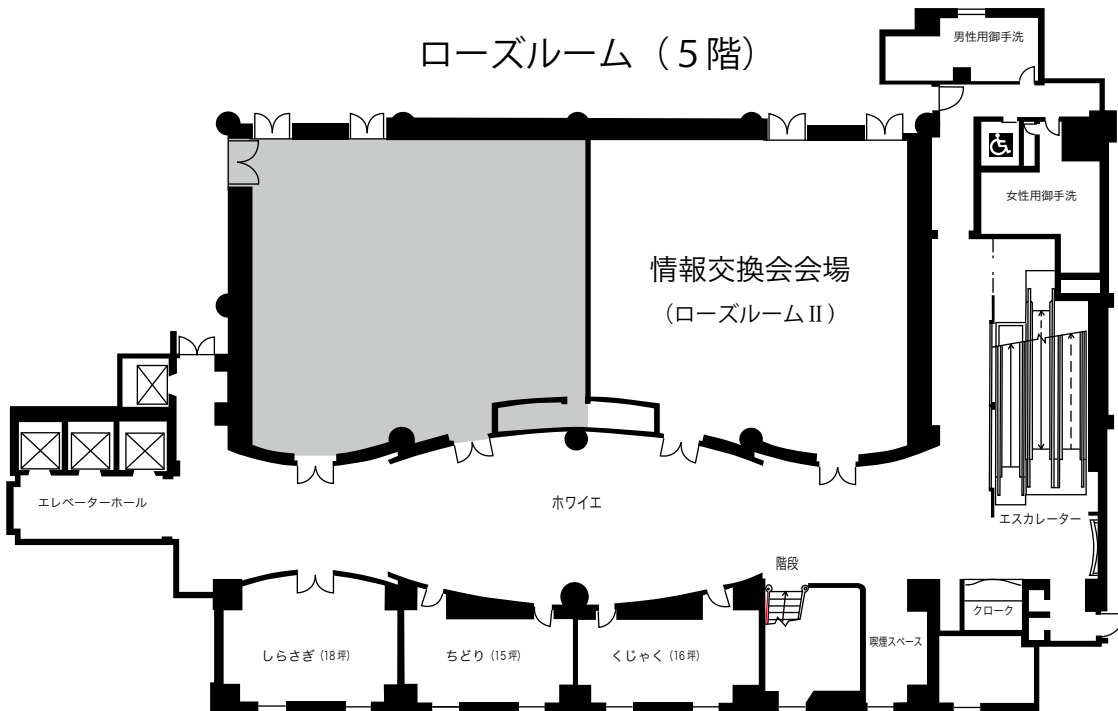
ローズルーム（5階）

男性用御手洗

女性用御手洗

情報交換会会場

（ローズルームⅡ）

エレベーターホール

ホワイエ

エスカレーター

階段

クローク

喫煙スペース

しらさぎ (18坪)

ちどり (15坪)

くじゃく (16坪)